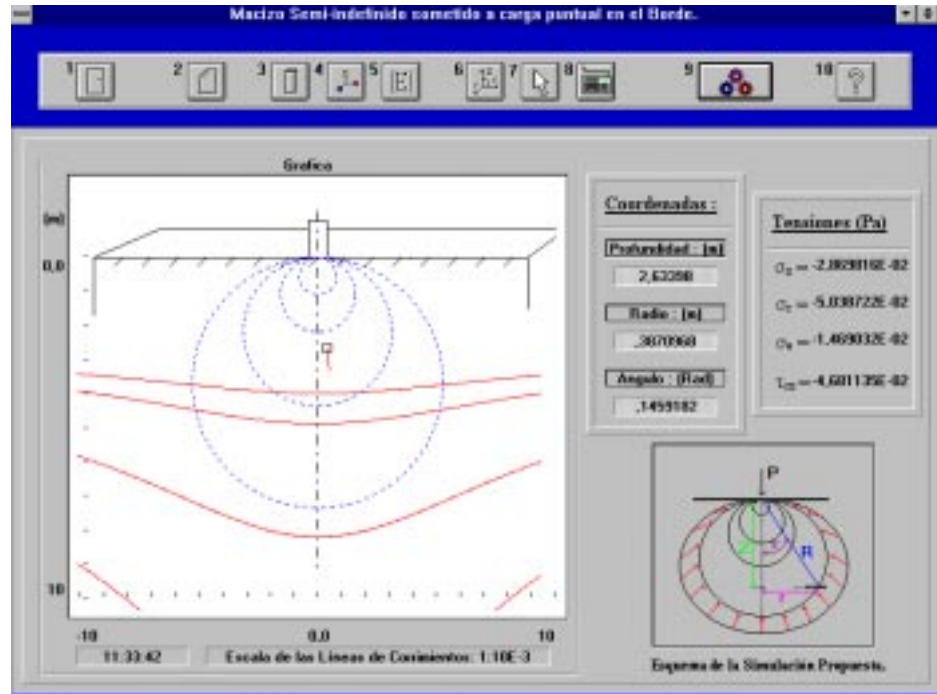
Macizo Semi-indefinido sometido a carga puntual en el Borde.

1 2 3 4 5 6 7 8 9 10

Grafica

(m)

0,0

10

-10

0,0

10

11:33:42

Escala de las Lineas de Corrimientos: 1:10E-3

Coordenadas :

Profundidad : (m)

2,63398

Radio : (m)

,3870968

Angulo : (Rad)

,1459182

Tensiones (Pa)

$\sigma_z$ = -2,0828816E-02

$\sigma_r$ = -5,0387226E-02

$\sigma_\theta$ = -1,4690326E-02

$\tau_{rz}$ = -4,6811356E-02

P

R

Esquema de la Simulación Propuesta.